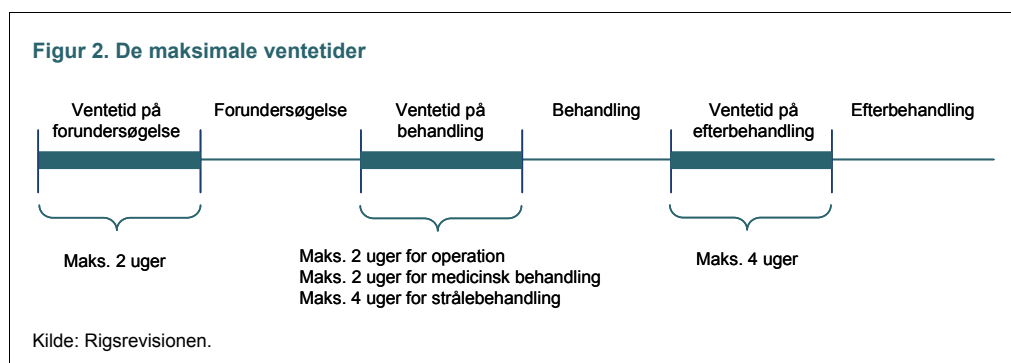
Figur 2. De maksimale ventetider

Ventetid på forundersøgelse

Forundersøgelse

Ventetid på behandling

Behandling

Ventetid på efterbehandling

Efterbehandling

Maks. 2 uger

Maks. 2 uger for operation
Maks. 2 uger for medicinsk behandling
Maks. 4 uger for strålebehandling

Maks. 4 uger

Kilde: Rigsrevisionen.